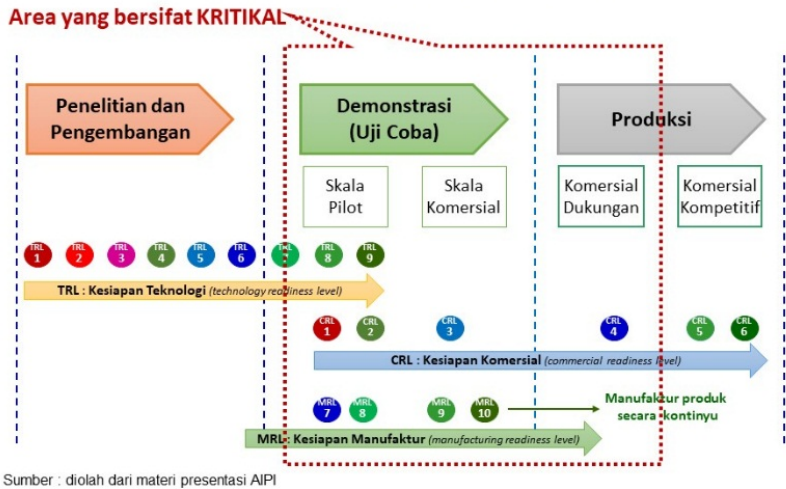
Area yang bersifat KRITIKAL

Penelitian dan Pengembangan

Demonstrasi (Uji Coba)

Produksi

Skala Pilot

Skala Komersial

Komersial Dukungan

Komersial Kompetitif

TRL 1 TRL 2 TRL 3 TRL 4 TRL 5 TRL 6 TRL 7 TRL 8 TRL 9

TRL : Kesiapan Teknologi (technology readiness level)

CRL 1 CRL 2 CRL 3 CRL 4 CRL 5 CRL 6

CRL : Kesiapan Komersial (commercial readiness level)

MRL 7 MRL 8 MRL 9 MRL 10

Manufaktur produk secara kontinyu

MRL : Kesiapan Manufaktur (manufacturing readiness level)

Sumber : diolah dari materi presentasi AIPI